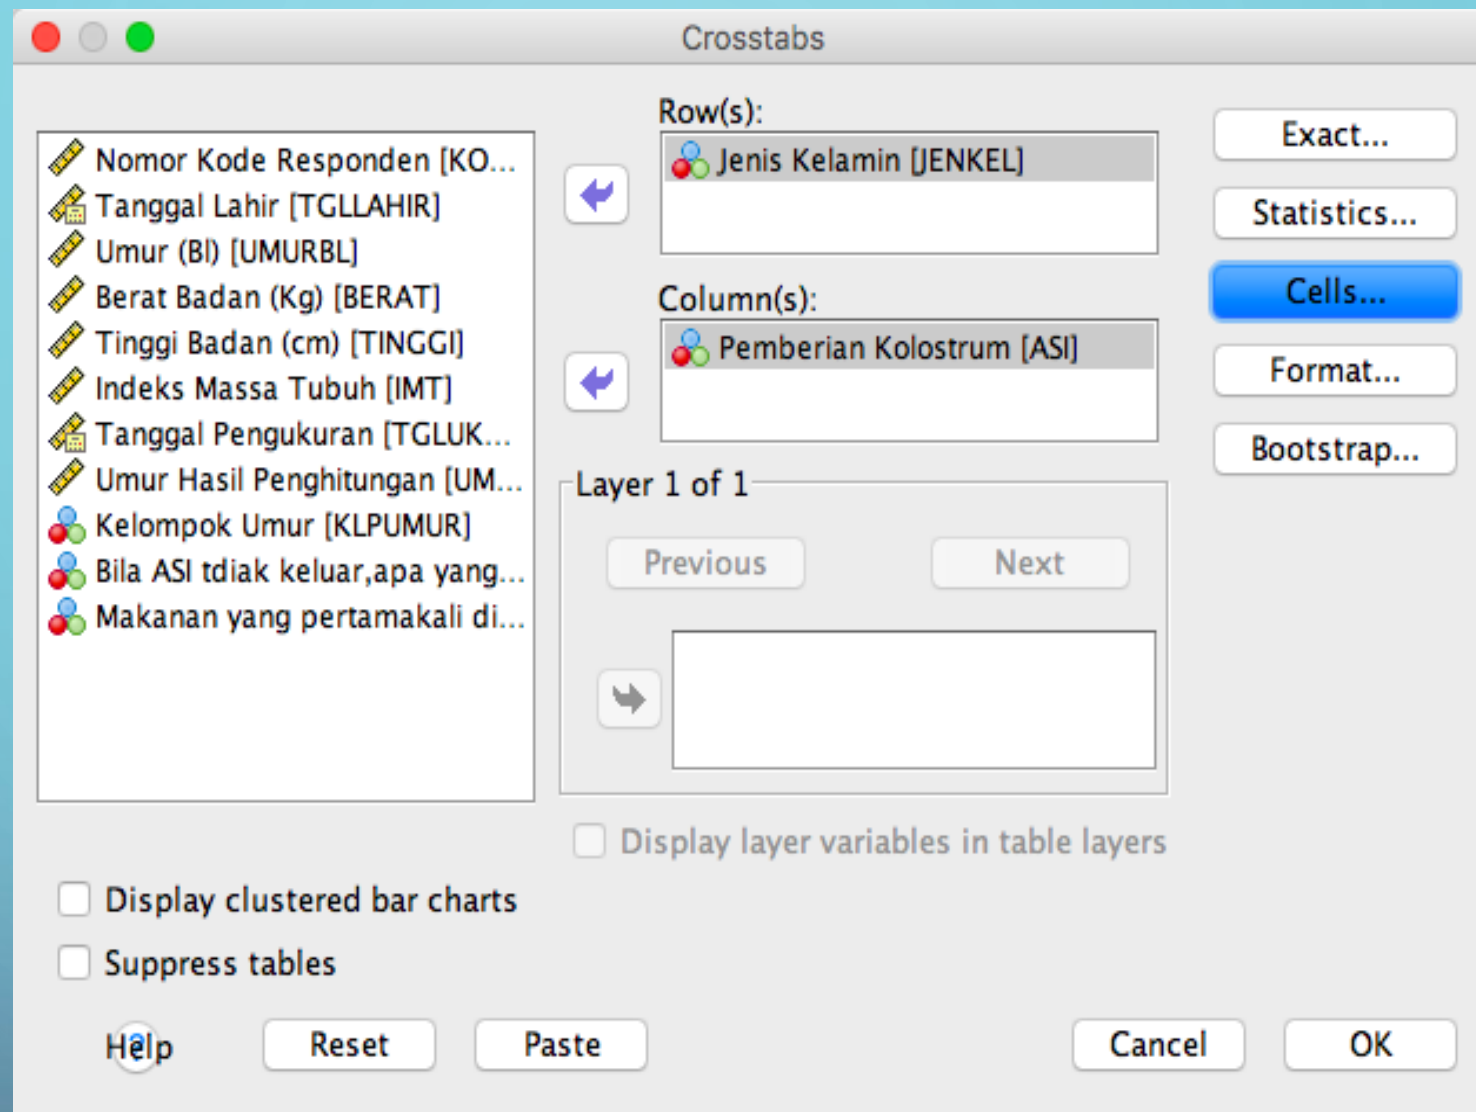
Crosstabs

Nomor Kode Responden [KO...
Tanggal Lahir [TGLLAHIR]
Umur (Bl) [UMURBL]
Berat Badan (Kg) [BERAT]
Tinggi Badan (cm) [TINGGI]
Indeks Massa Tubuh [IMT]
Tanggal Pengukuran [TGLUK...
Umur Hasil Penghitungan [UM...
Kelompok Umur [KLPUMUR]
Bila ASI tdiak keluar,apa yang...
Makanan yang pertamakali di...

Row(s):
Jenis Kelamin [JENKEL]

Column(s):
Pemberian Kolostrum [ASI]

Layer 1 of 1
Previous
Next

Display layer variables in table layers

Exact...
Statistics...
Cells...
Format...
Bootstrap...

Display clustered bar charts
Suppress tables

Help
Reset
Paste
Cancel
OK